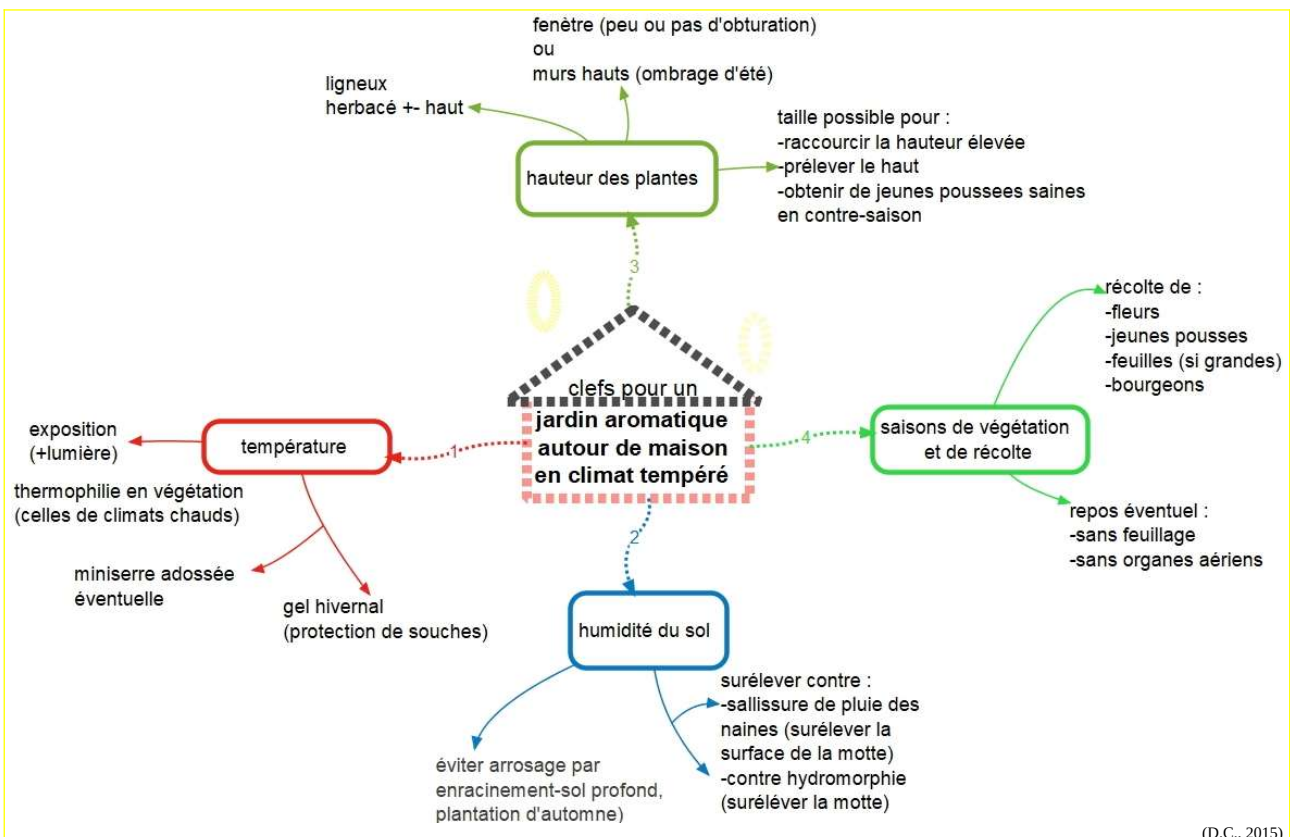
fenêtre (peu ou pas d'obturation)
ou
murs hauts (ombrage d'été)

ligneux
herbacé +- haut

taille possible pour :
-raccourcir la hauteur élevée
-prélever le haut
-obtenir de jeunes poussees saines en contre-saison

hauteur des plantes

3

récolte de :
-fleurs
-jeunes pousses
-feuilles (si grandes)
-bourgeons

clefs pour un
jardin aromatique autour de maison en climat tempéré

exposition
(+lumière)

température

1

4

saisons de végétation et de récolte

thermophilie en végétation
(celles de climats chauds)

repos éventuel :
-sans feuillage
-sans organes aériens

2

miniserre adossée éventuelle

gel hivernal
(protection de souches)

humidité du sol

surélever contre :
-sallissure de pluie des naines (surélever la surface de la motte)
-contre hydromorphie (surélever la motte)

éviter arrosage par enracinement-sol profond, plantation d'automne)

(D.C., 2015)